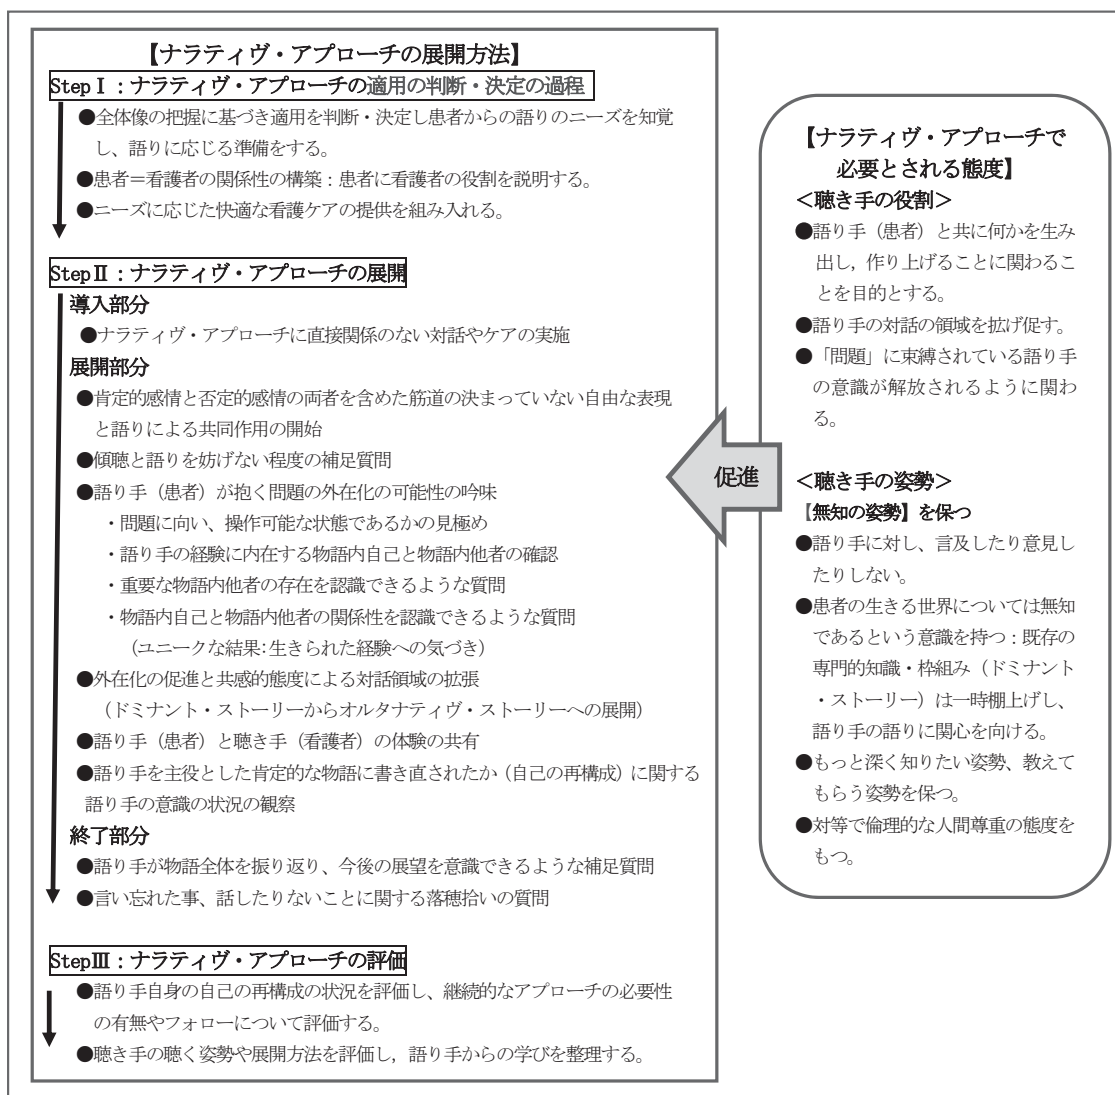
【ナラティヴ・アプローチの展開方法】
StepⅠ：ナラティヴ・アプローチの適用の判断・決定の過程
●全体像の把握に基づき適用を判断・決定し患者からの語りのニーズを知覚し、語りに応じる準備をする。
●患者＝看護者の関係性の構築：患者に看護者の役割を説明する。
●ニーズに応じた快適な看護ケアの提供を組み入れる。

StepⅡ：ナラティヴ・アプローチの展開
導入部分
●ナラティヴ・アプローチに直接関係のない対話やケアの実施
展開部分
●肯定的感情と否定的感情の両者を含めた筋道の決まっていない自由な表現と語りによる共同作用の開始
●傾聴と語りを妨げない程度の補足質問
●語り手（患者）が抱く問題の外在化の可能性の吟味
・問題に向い、操作可能な状態であるかの見極め
・語り手の経験に内在する物語内自己と物語内他者の確認
・重要な物語内他者の存在を認識できるような質問
・物語内自己と物語内他者の関係性を認識できるような質問
（ユニークな結果:生きられた経験への気づき）
●外在化の促進と共感的態度による対話領域の拡張
（ドミナント・ストーリーからオルタナティヴ・ストーリーへの展開）
●語り手（患者）と聴き手（看護者）の体験の共有
●語り手を主役とした肯定的な物語に書き直されたか（自己の再構成）に関する語り手の意識の状況の観察
終了部分
●語り手が物語全体を振り返り、今後の展望を意識できるような補足質問
●言い忘れた事、話したりないことに関する落穂拾いの質問

StepⅢ：ナラティヴ・アプローチの評価
●語り手自身の自己の再構成の状況を評価し、継続的なアプローチの必要性の有無やフォローについて評価する。
●聴き手の聴く姿勢や展開方法を評価し，語り手からの学びを整理する。

促進

【ナラティヴ・アプローチで必要とされる態度】
<聴き手の役割>
●語り手（患者）と共に何かを生み出し，作り上げることに関わることを目的とする。
●語り手の対話の領域を拡げ促す。
●「問題」に束縛されている語り手の意識が解放されるように関わる。

<聴き手の姿勢>
【無知の姿勢】を保つ
●語り手に対し、言及したり意見したりしない。
●患者の生きる世界については無知であるという意識を持つ：既存の専門的知識・枠組み（ドミナント・ストーリー）は一時棚上げし、語り手の語りに関心を向ける。
●もっと深く知りたい姿勢、教えてもらう姿勢を保つ。
●対等で倫理的な人間尊重の態度をもつ。